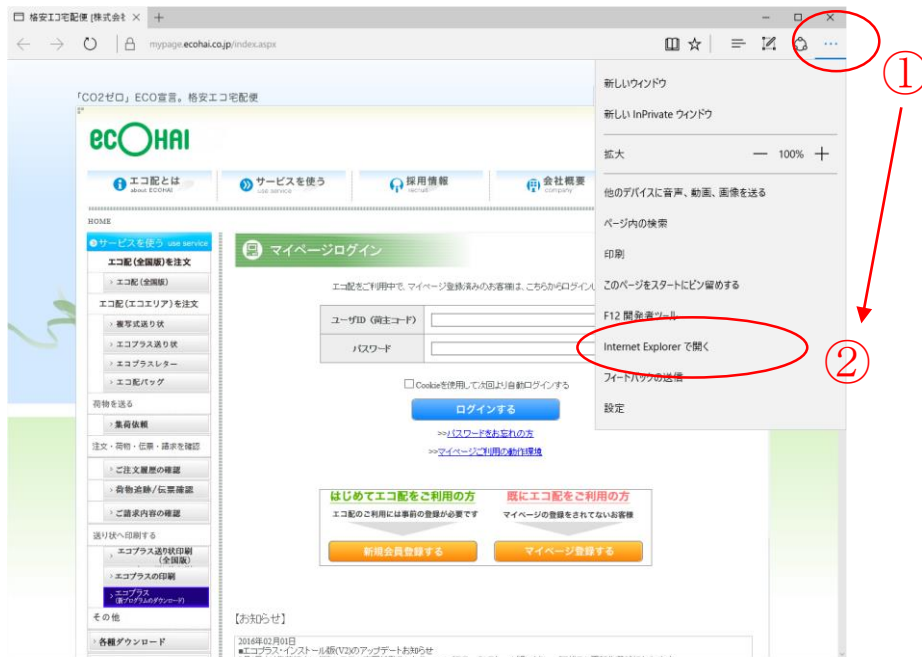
格安エコ宅配便 [株式会社 ×　+

mypage.ecohai.co.jp/index.aspx

「CO2ゼロ」ECO宣言。格安エコ宅配便

ecOHAI

エコ配とは about ECOHAI
サービスを使う use service
採用情報 recruit
会社概要 company

HOME

サービスを使う use service
エコ配(全国版)を注文
› エコ配(全国版)
エコ配(エコエリア)を注文
› 複写式送り状
› エコプラス送り状
› エコプラスレター
› エコ配バッグ
荷物を送る
› 集荷依頼
注文・荷物・伝票・請求を確認
› ご注文履歴の確認
› 荷物追跡/伝票確認
› ご請求内容の確認
送り状へ印刷する
› エコプラス送り状印刷(全国版)
› エコプラスの印刷
› エコプラス (新プログラムのダウンロード)
その他
› 各種ダウンロード

マイページログイン

エコ配をご利用中で、マイページ登録済みのお客様は、こちらからログインし

| ユーザID（荷主コード） | |
|---|---|
| パスワード | |

Cookieを使用して次回より自動ログインする

ログインする

>>パスワードをお忘れの方

>>マイページご利用の動作環境

はじめてエコ配をご利用の方
エコ配のご利用には事前の登録が必要です
新規会員登録する

既にエコ配をご利用の方
マイページの登録をされてないお客様
マイページ登録する

【お知らせ】
2016年02月01日
■エコプラス・インストール版(V2)のアップデートお知らせ

新しいウィンドウ
新しい InPrivate ウィンドウ
拡大　—　100%　+
他のデバイスに音声、動画、画像を送る
ページ内の検索
印刷
このページをスタートにピン留めする
F12 開発者ツール
Internet Explorer で開く
フィードバックの送信
設定

①
②